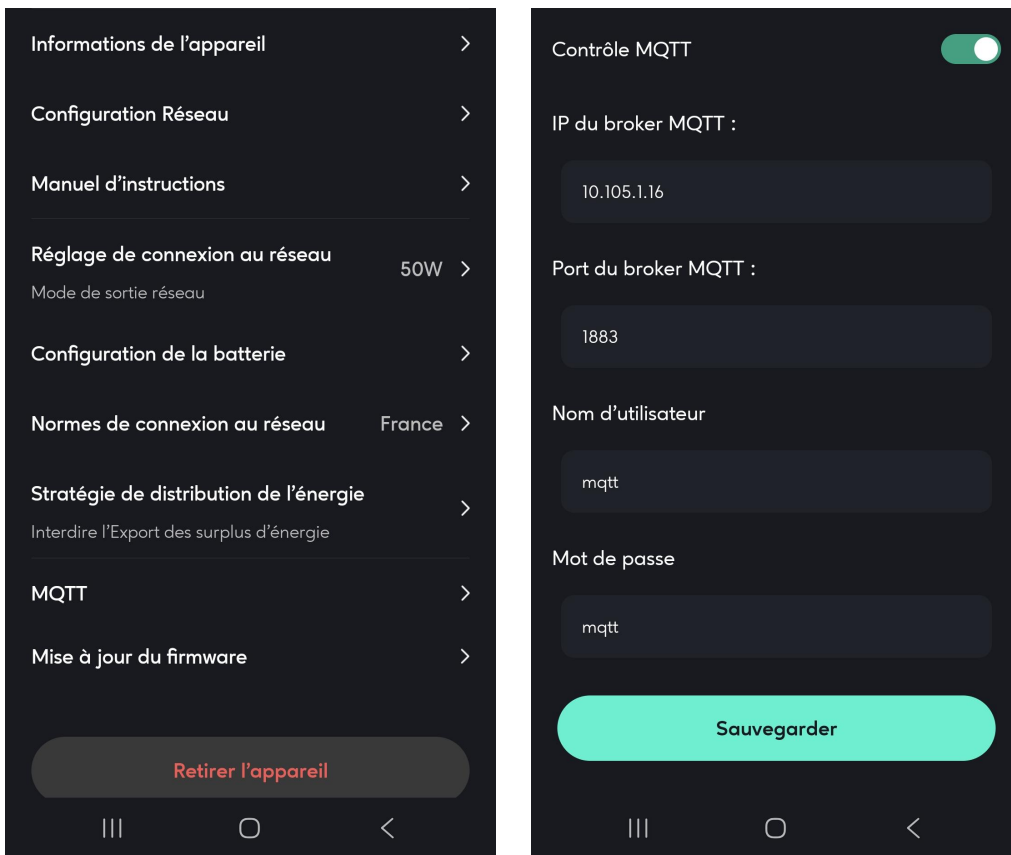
Informations de l’appareil

Configuration Réseau

Manuel d’instructions

Réglage de connexion au réseau
Mode de sortie réseau
50W

Configuration de la batterie

Normes de connexion au réseau
France

Stratégie de distribution de l’énergie
Interdire l’Export des surplus d’énergie

MQTT

Mise à jour du firmware

Retirer l’appareil

Contrôle MQTT

IP du broker MQTT :

10.105.1.16

Port du broker MQTT :

1883

Nom d’utilisateur

mqtt

Mot de passe

mqtt

Sauvegarder